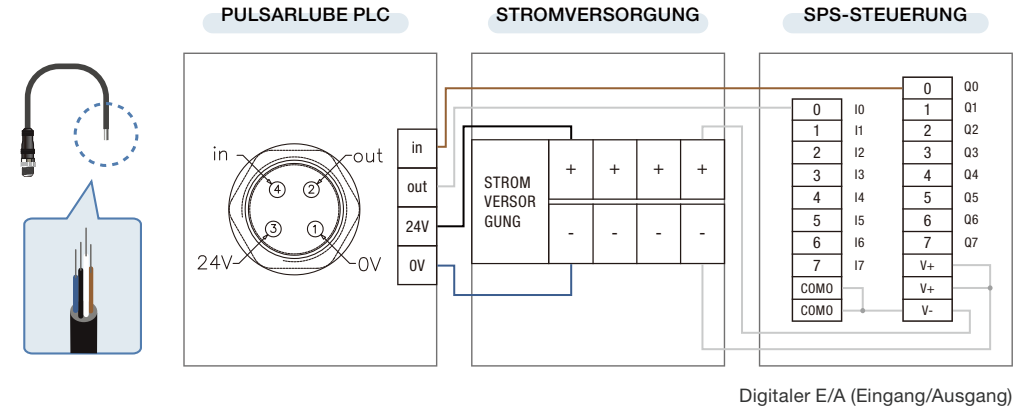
PULSARLUBE PLC

STROMVERSORGUNG

SPS-STEUERUNG

in

out

④

②

③

①

24V

0V

in

out

24V

0V

STROM VERSOR GUNG

+ + + +

- - - -

| 0 | I0 |
|---|---|
| 1 | I1 |
| 2 | I2 |
| 3 | I3 |
| 4 | I4 |
| 5 | I5 |
| 6 | I6 |
| 7 | I7 |
| COMO | |
| COMO | |

| 0 | Q0 |
|---|---|
| 1 | Q1 |
| 2 | Q2 |
| 3 | Q3 |
| 4 | Q4 |
| 5 | Q5 |
| 6 | Q6 |
| 7 | Q7 |
| V+ | |
| V+ | |
| V- | |

Digitaler E/A (Eingang/Ausgang)